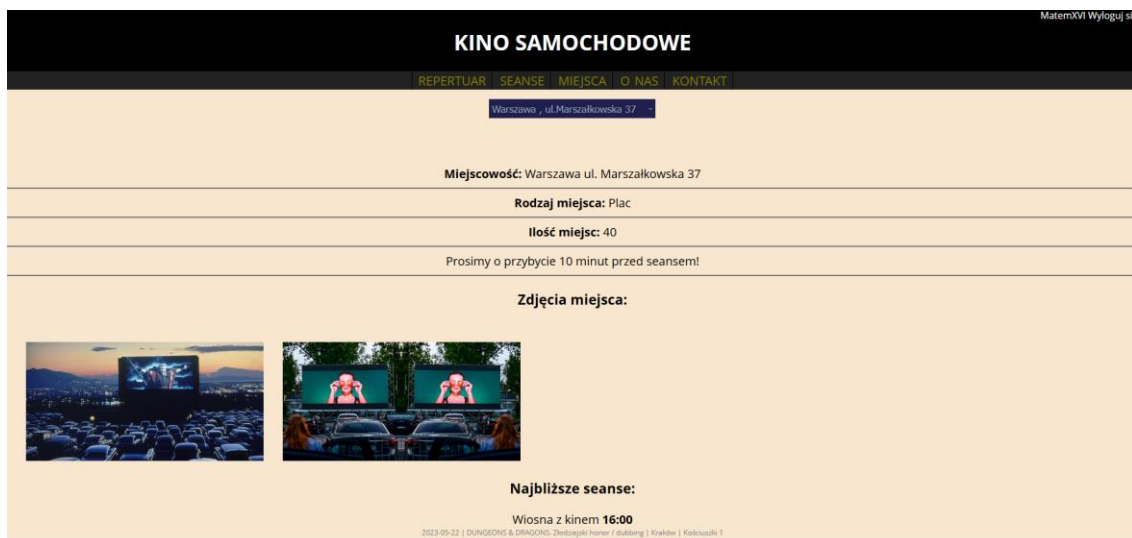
MatemXVI Wyloguj si

KINO SAMOCHODOWE

REPERTUAR SEANSE MIEJSCA O NAS KONTAKT

Warszawa , ul.Marszałkowska 37

**Miejscowość:** Warszawa ul. Marszałkowska 37

**Rodzaj miejsca:** Plac

**Ilość miejsc:** 40

Prosimy o przybycie 10 minut przed seansem!

**Zdjęcia miejsca:**

**Najbliższe seanse:**

Wiosna z kinem **16:00**

2023-05-22 | DUNGEONS & DRAGONS: Złodziejski honor / dubbing | Kraków | Kościuszki 1